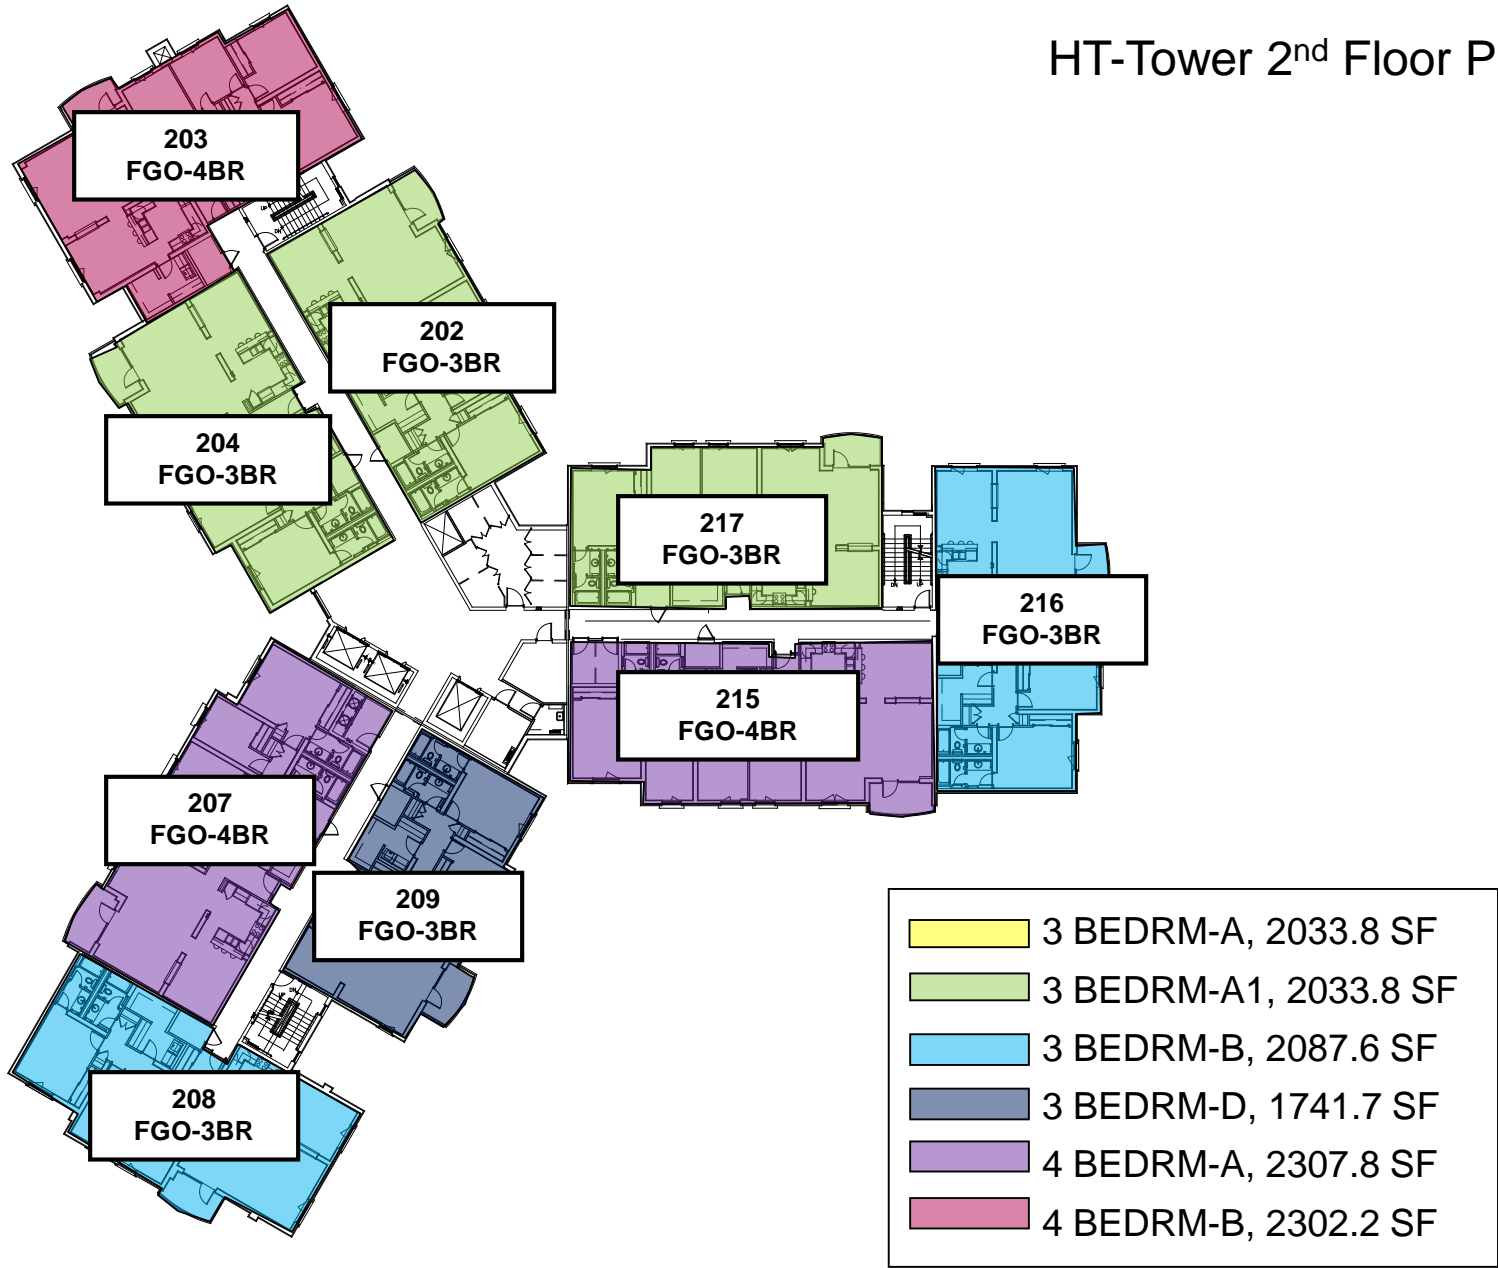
HT-Tower 2$^{nd}$ Floor P

203
FGO-4BR

202
FGO-3BR

204
FGO-3BR

217
FGO-3BR

216
FGO-3BR

215
FGO-4BR

207
FGO-4BR

209
FGO-3BR

208
FGO-3BR

3 BEDRM-A, 2033.8 SF
3 BEDRM-A1, 2033.8 SF
3 BEDRM-B, 2087.6 SF
3 BEDRM-D, 1741.7 SF
4 BEDRM-A, 2307.8 SF
4 BEDRM-B, 2302.2 SF